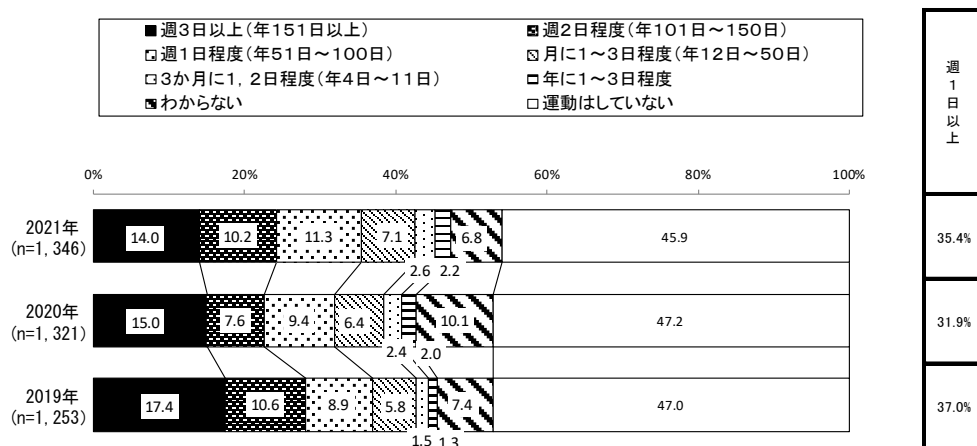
■週3日以上(年151日以上)
週2日程度(年101日～150日)
週1日程度(年51日～100日)
月に1～3日程度(年12日～50日)
3か月に1，2日程度(年4日～11日)
年に1～3日程度
わからない
□運動はしていない

0% 20% 40% 60% 80% 100%

| | 週3日以上 | 週2日程度 | 週1日程度 | 月に1～3日程度 | 3か月に1，2日程度 | 年に1～3日程度 | わからない | 運動はしていない | 週1日以上 |
|---|---|---|---|---|---|---|---|---|---|
| 2021年 (n=1, 346) | 14.0 | 10.2 | 11.3 | 7.1 | 2.6 | 2.2 | 6.8 | 45.9 | 35.4% |
| 2020年 (n=1, 321) | 15.0 | 7.6 | 9.4 | 6.4 | 2.4 | 2.0 | 10.1 | 47.2 | 31.9% |
| 2019年 (n=1, 253) | 17.4 | 10.6 | 8.9 | 5.8 | 1.5 | 1.3 | 7.4 | 47.0 | 37.0% |